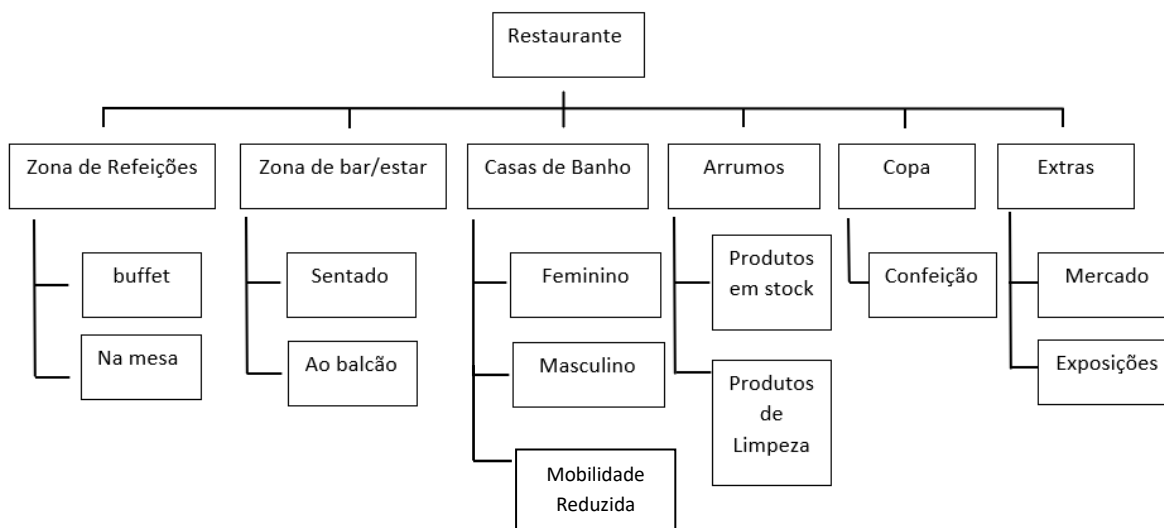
Restaurante

Zona de Refeições

buffet

Na mesa

Zona de bar/estar

Sentado

Ao balcão

Casas de Banho

Feminino

Masculino

Mobilidade Reduzida

Arrumos

Produtos em stock

Produtos de Limpeza

Copa

Confeição

Extras

Mercado

Exposições